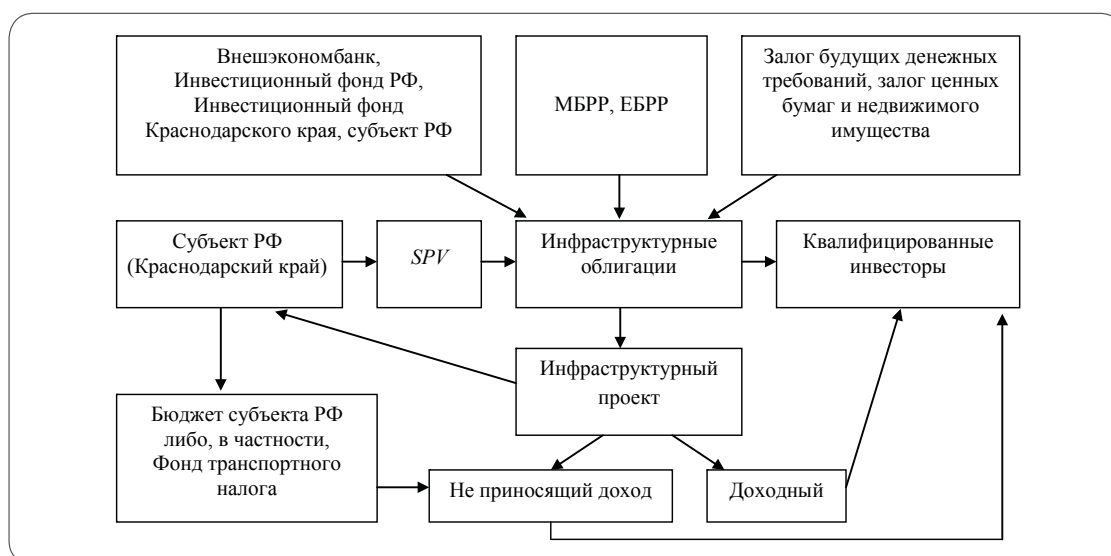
Внешэкономбанк, Инвестиционный фонд РФ, Инвестиционный фонд Краснодарского края, субъект РФ

МБРР, ЕБРР

Залог будущих денежных требований, залог ценных бумаг и недвижимого имущества

Субъект РФ (Краснодарский край)

SPV

Инфраструктурные облигации

Квалифицированные инвесторы

Инфраструктурный проект

Бюджет субъекта РФ либо, в частности, Фонд транспортного налога

Не приносящий доход

Доходный